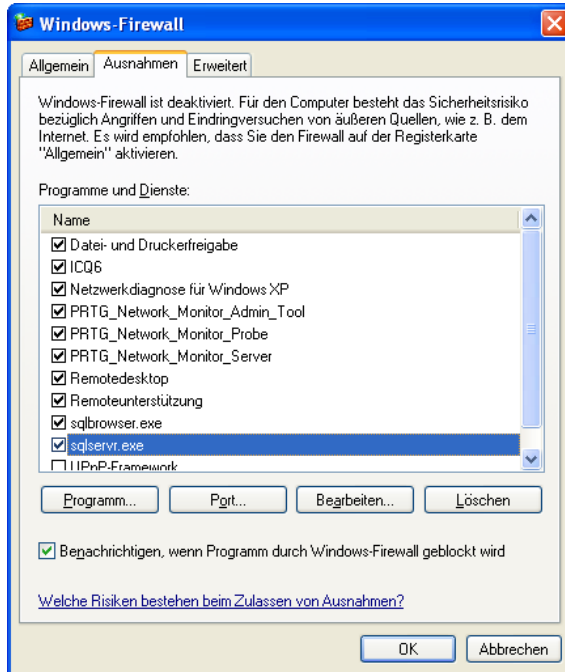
Windows-Firewall

Allgemein | Ausnahmen | Erweitert

Windows-Firewall ist deaktiviert. Für den Computer besteht das Sicherheitsrisiko bezüglich Angriffen und Eindringversuchen von äußeren Quellen, wie z. B. dem Internet. Es wird empfohlen, dass Sie den Firewall auf der Registerkarte "Allgemein" aktivieren.

Programme und Dienste:

Name
☑ Datei- und Druckerfreigabe
☑ ICQ6
☑ Netzwerkdiagnose für Windows XP
☑ PRTG_Network_Monitor_Admin_Tool
☑ PRTG_Network_Monitor_Probe
☑ PRTG_Network_Monitor_Server
☑ Remotedesktop
☑ Remoteunterstützung
☑ sqlbrowser.exe
☑ sqlservr.exe
☐ UPnP-Framework

Programm... | Port... | Bearbeiten... | Löschen

☑ Benachrichtigen, wenn Programm durch Windows-Firewall geblockt wird

Welche Risiken bestehen beim Zulassen von Ausnahmen?

OK | Abbrechen